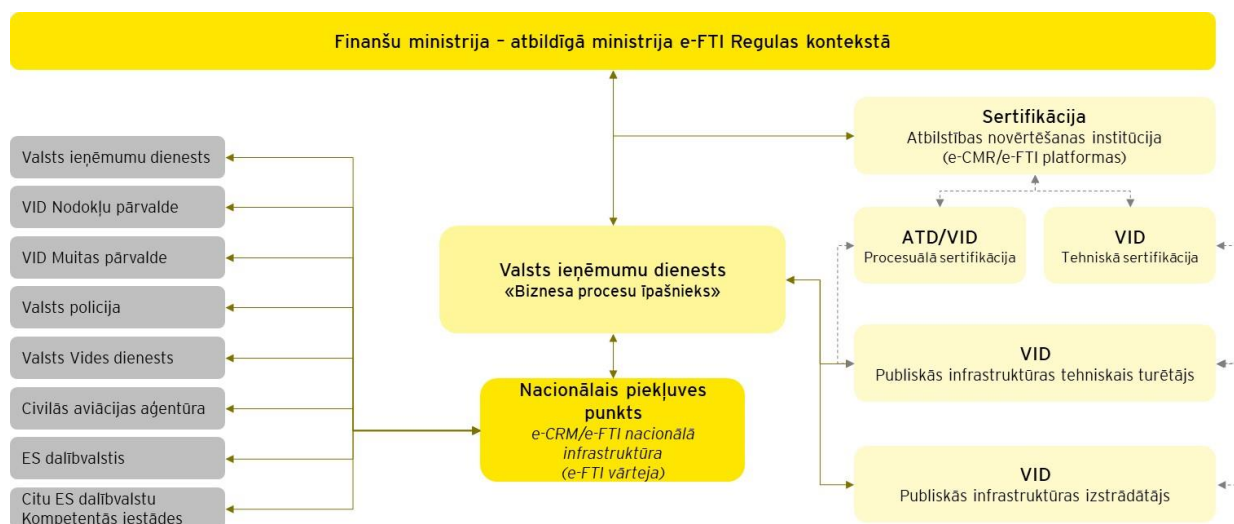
Finanšu ministrija – atbildīgā ministrija e-FTI Regulas kontekstā

Valsts ieņēmumu dienests

VID Nodokļu pārvalde

VID Muitas pārvalde

Valsts policija

Valsts Vides dienests

Civilās aviācijas aģentūra

ES dalībvalstis

Citu ES dalībvalstu Kompetentās iestādes

Valsts ieņēmumu dienests
«Biznesa procesu īpašnieks»

Nacionālais piekļuves punkts
e-CRM/e-FTI nacionālā infrastruktūra
(e-FTI vārteja)

Sertifikācija
Atbilstības novērtēšanas institūcija
(e-CMR/e-FTI platformas)

ATD/VID
Procesuālā sertifikācija

VID
Tehniskā sertifikācija

VID
Publiskās infrastruktūras tehniskais turētājs

VID
Publiskās infrastruktūras izstrādātājs